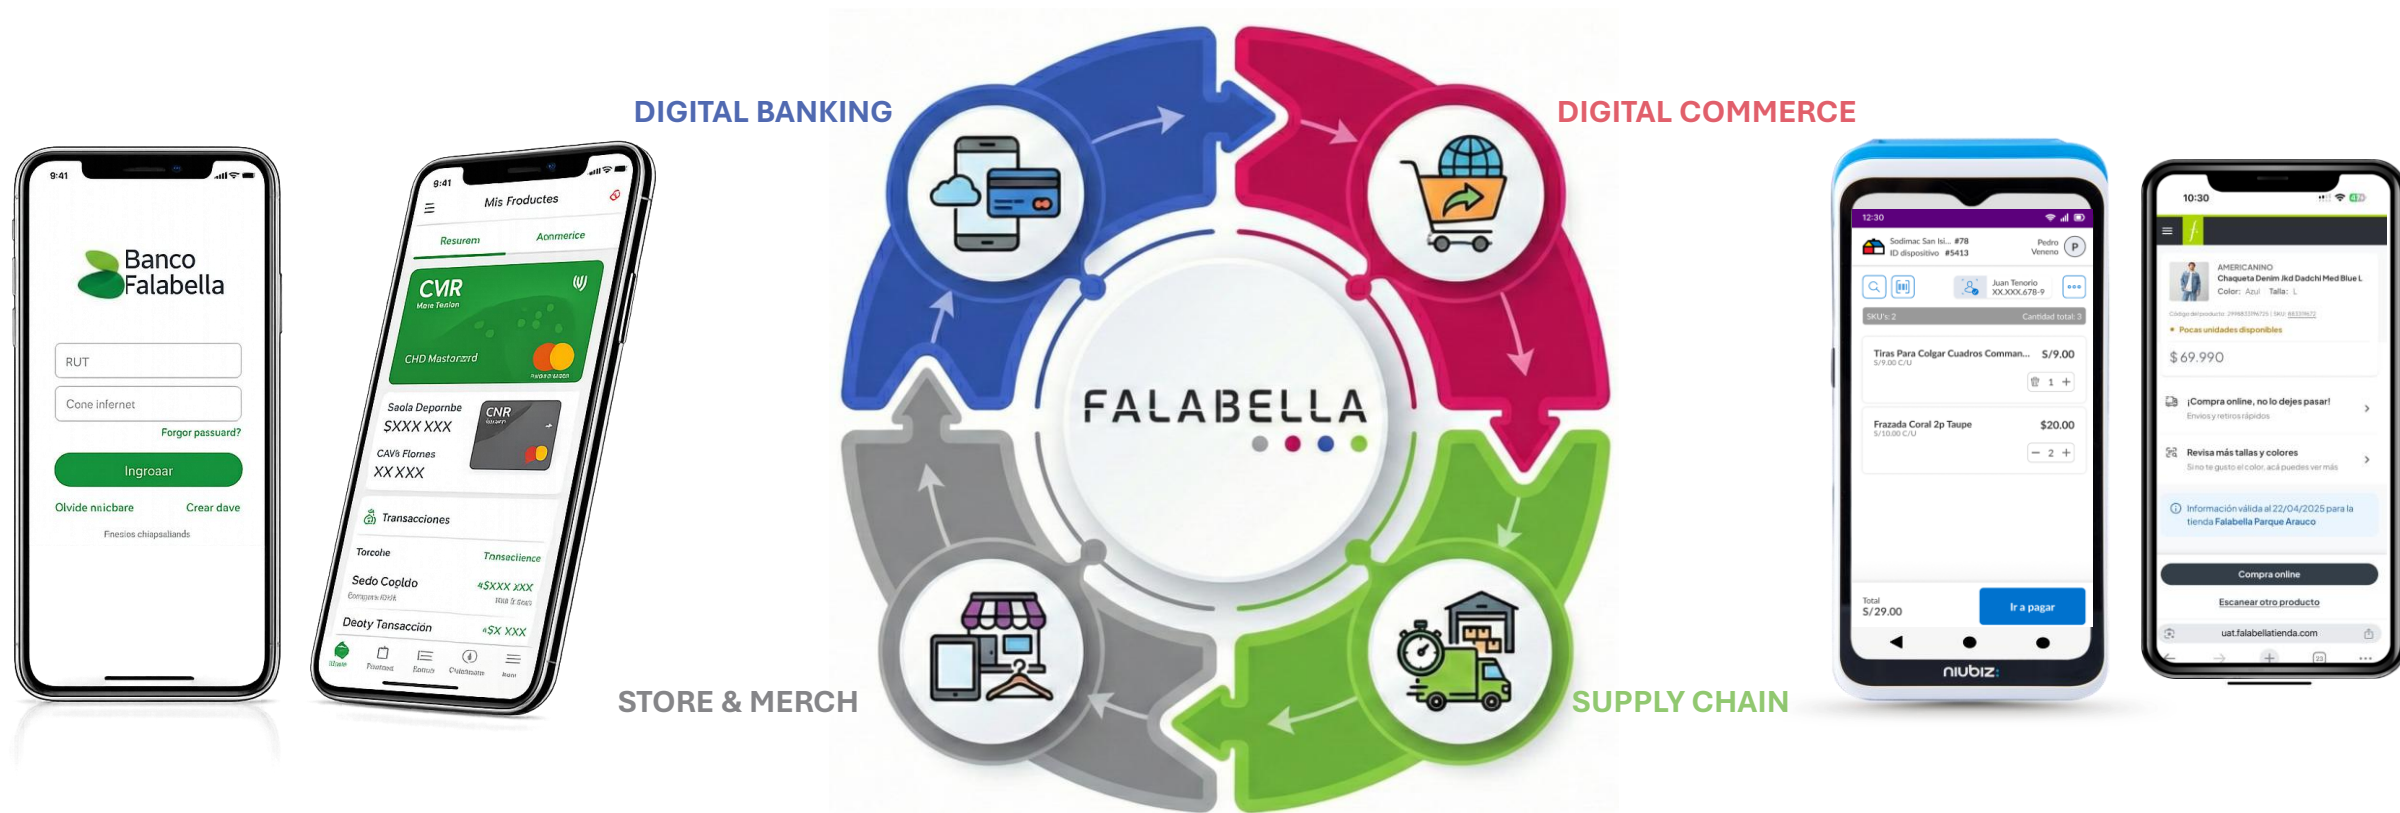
9:41

Banco Falabella

RUT

Cone infernet

Forgor passuard?

Ingroaar

Olvide nnicbare

Crear dave

Fnesios chiapsaliands

9:41

Mis Froductes

Resurem

Aonmerice

CVR

Mare Tenlon

CHD Mastorzrd

Saola Deporrnbe

$XXX XXX

CNR

CAVs Flornes

XX XXX

Transcciones

Torcohe

Tonsaclience

Sedo Cogldo

+$XXX XXX

Deoty Tensaccion

+$X XXX

DIGITAL BANKING

DIGITAL COMMERCE

FALABELLA

STORE & MERCH

SUPPLY CHAIN

12:30

Sodimac San Isi... #78

ID dispositivo #5413

Pedro Veneno

P

Juan Tenorio

XX.XXX.678-9

SKU's: 2

Cantidad total: 3

Tiras Para Colgar Cuadros Comman...

S/9.00

S/9.00 C/U

1

Frazada Coral 2p Taupe

$20.00

S/10.00 C/U

2

Total

S/29.00

Ir a pagar

niubiz

10:30

AMERICANINO

Chaqueta Denim Ikd Dadchi Med Blue L

Color: Azul Talla: L

Pocas unidades disponibles

$ 69.990

¡Compra online, no lo dejes pasar!

Envíos y retiros rápidos

Revisa más tallas y colores

Información válida al 22/04/2025 para la tienda Falabella Parque Arauco

Compra online

Escanear otro producto

uat.falabellatienda.com